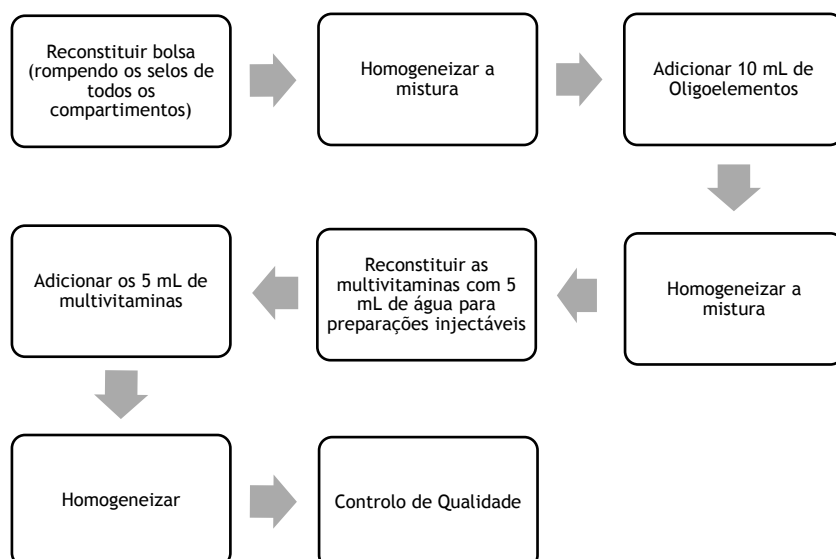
Reconstituir bolsa (rompendo os selos de todos os compartimentos)

Homogeneizar a mistura

Adicionar 10 mL de Oligoelementos

Homogeneizar a mistura

Reconstituir as multivitaminas com 5 mL de água para preparações injectáveis

Adicionar os 5 mL de multivitaminas

Homogeneizar

Controlo de Qualidade